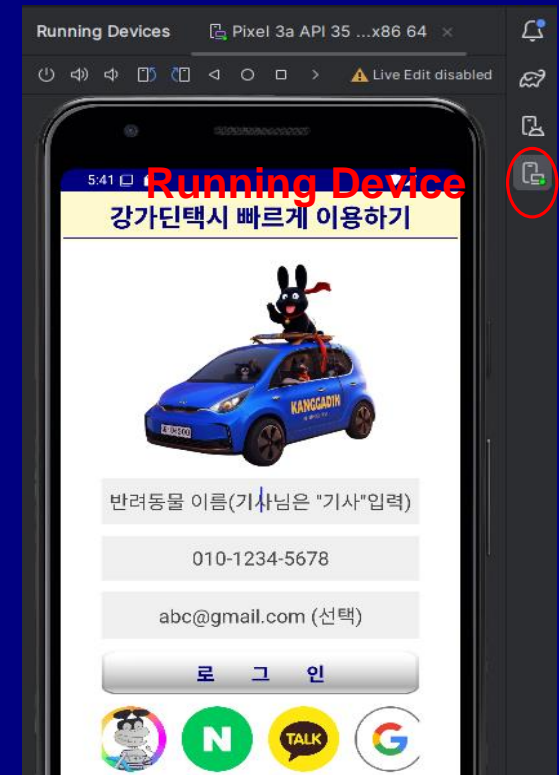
Running Devices

Pixel 3a API 35 ...x86 64 ×

Live Edit disabled

5:41

Running Device

강가딘택시 빠르게 이용하기

KANGGADIN

반려동물 이름(기사님은 "기사"입력)

010-1234-5678

abc@gmail.com (선택)

로 그 인

N

TALK

G